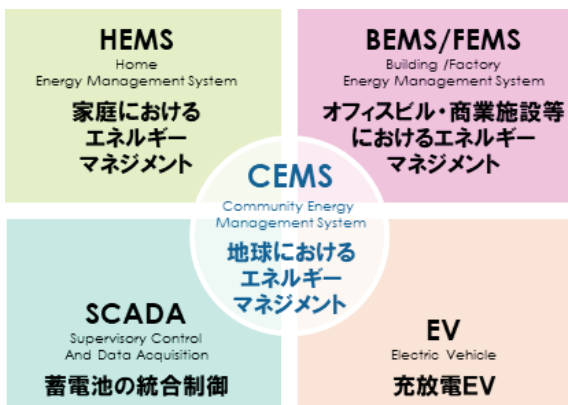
HEMS
Home
Energy Management System
家庭における
エネルギー
マネジメント

BEMS/FEMS
Building /Factory
Energy Management System
オフィスビル・商業施設等
におけるエネルギー
マネジメント

CEMS
Community Energy
Management System
地球における
エネルギー
マネジメント

SCADA
Supervisory Control
And Data Acquisition
蓄電池の統合制御

EV
Electric Vehicle
充放電EV